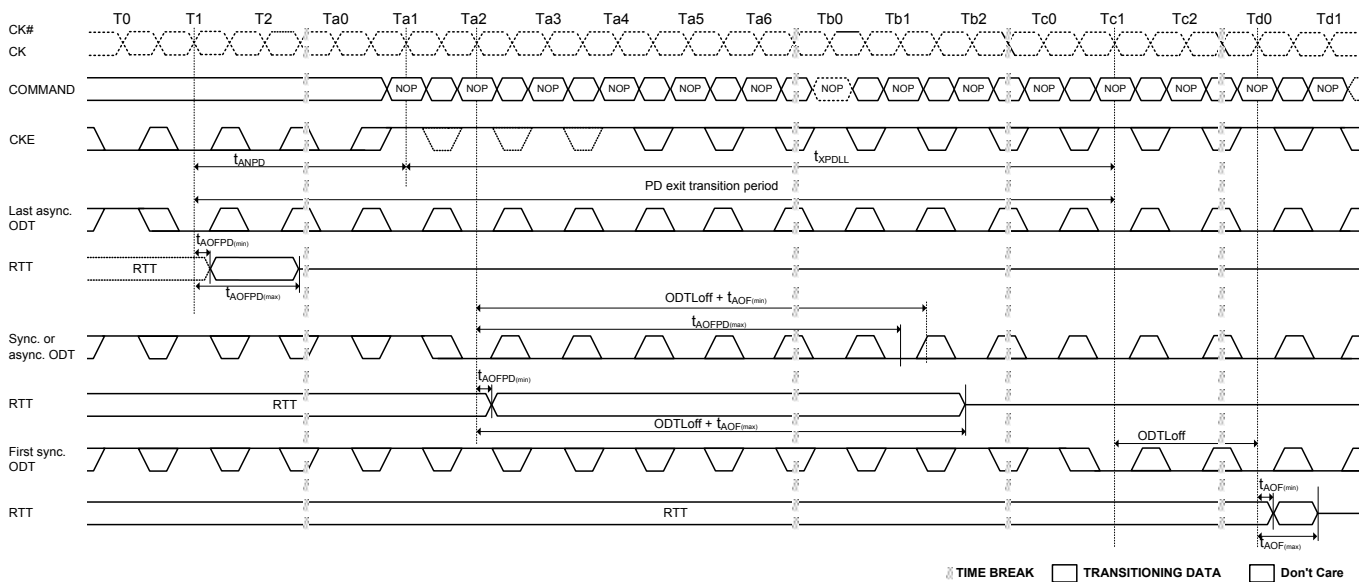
T0 T1 T2 Ta0 Ta1 Ta2 Ta3 Ta4 Ta5 Ta6 Tb0 Tb1 Tb2 Tc0 Tc1 Tc2 Td0 Td1

CK#
CK

COMMAND

NOP NOP NOP NOP NOP NOP NOP NOP NOP NOP NOP NOP NOP

CKE

$t_{ANPD}$

$t_{XPDLL}$

PD exit transition period

Last async. ODT

$t_{AOFPD(min)}$

RTT

RTT

$t_{AOFPD(max)}$

ODTLoff + $t_{AOF(min)}$

$t_{AOFPD(max)}$

Sync. or async. ODT

$t_{AOFPD(min)}$

RTT

RTT

ODTLoff + $t_{AOF(max)}$

ODTLoff

First sync. ODT

$t_{AOF(min)}$

RTT

RTT

$t_{AOF(max)}$

TIME BREAK TRANSITIONING DATA Don't Care